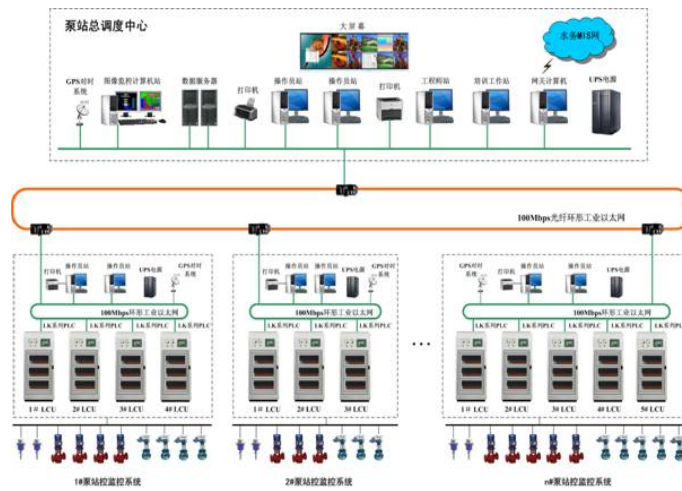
泵站总调度中心

大屏幕

水务MIS网

GPS对时系统

图像监控计算机站

数据服务器

打印机

操作员站

操作员站

打印机

工程师站

培训工作站

网关计算机

UPS电源

100Mbps光纤环形工业以太网

打印机

操作员站

操作员站

UPS电源

GPS对时系统

100Mbps环形工业以太网

LK系列PLC

LK系列PLC

LK系列PLC

LK系列PLC

1# LCU

2# LCU

3# LCU

4# LCU

1#泵站控监控系统

打印机

操作员站

操作员站

UPS电源

GPS对时系统

100Mbps环形工业以太网

LK系列PLC

LK系列PLC

LK系列PLC

1# LCU

2# LCU

3# LCU

2#泵站控监控系统

...

GPS对时系统

打印机

操作员站

操作员站

UPS电源

100Mbps环形工业以太网

LK系列PLC

LK系列PLC

LK系列PLC

LK系列PLC

LK系列PLC

1# LCU

2# LCU

3# LCU

4# LCU

5# LCU

n#泵站控监控系统